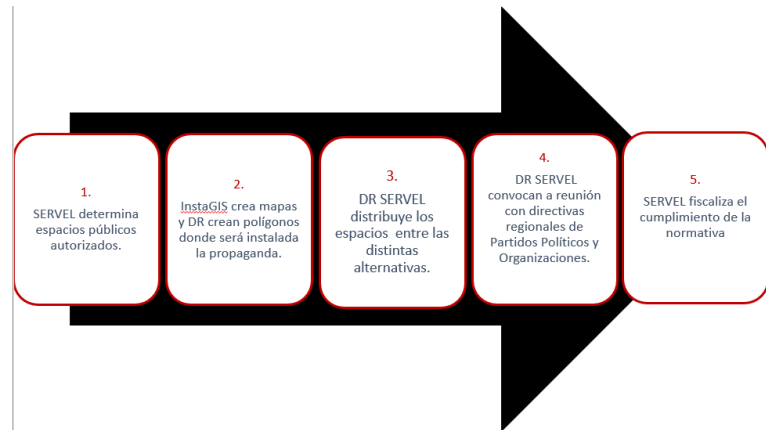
1.
SERVEL determina espacios públicos autorizados.

2.
InstaGIS crea mapas y DR crean polígonos donde será instalada la propaganda.

3.
DR SERVEL distribuye los espacios entre las distintas alternativas.

4.
DR SERVEL convocan a reunión con directivas regionales de Partidos Políticos y Organizaciones.

5.
SERVEL fiscaliza el cumplimiento de la normativa